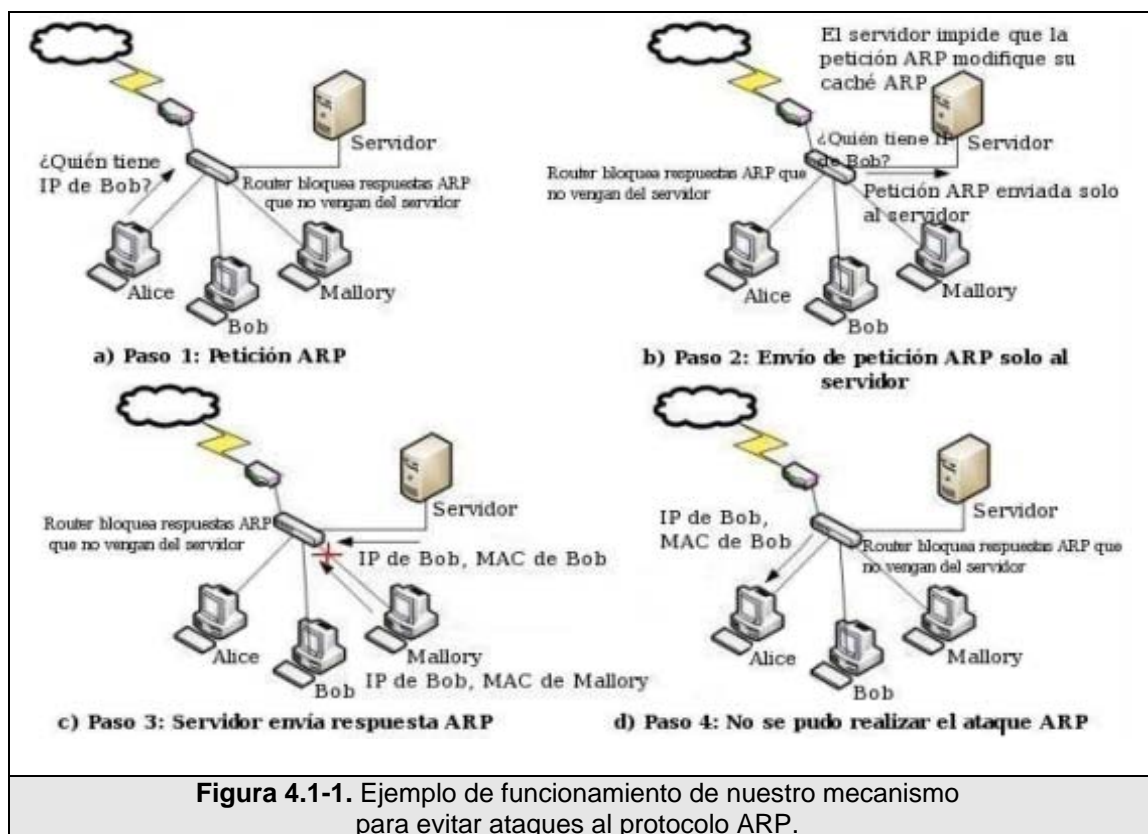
¿Quién tiene IP de Bob?

Servidor

Router bloquea respuestas ARP que no vengan del servidor

Alice

Bob

Mallory

a) Paso 1: Petición ARP

El servidor impide que la petición ARP modifique su caché ARP

¿Quién tiene IP de Bob?

Servidor

Router bloquea respuestas ARP que no vengan del servidor

Petición ARP enviada solo al servidor

Alice

Bob

Mallory

b) Paso 2: Envío de petición ARP solo al servidor

Servidor

Router bloquea respuestas ARP que no vengan del servidor

IP de Bob, MAC de Bob

Alice

Bob

Mallory

IP de Bob, MAC de Mallory

c) Paso 3: Servidor envía respuesta ARP

IP de Bob, MAC de Bob

Servidor

Router bloquea respuestas ARP que no vengan del servidor

Alice

Bob

Mallory

d) Paso 4: No se pudo realizar el ataque ARP

**Figura 4.1-1.** Ejemplo de funcionamiento de nuestro mecanismo para evitar ataques al protocolo ARP.